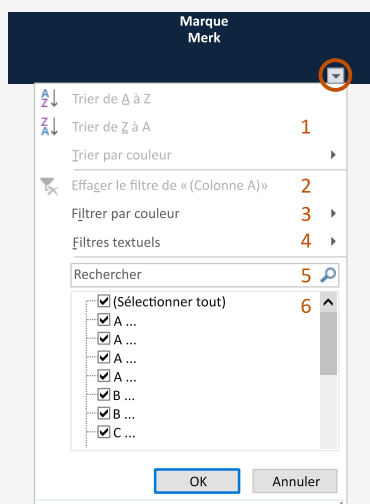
Marque
Merk

Trier de A à Z
Trier de Z à A
Trier par couleur
1
Effacer le filtre de « (Colonne A) »
2
Filtrer par couleur
3
Filtres textuels
4
Rechercher
5
6
(Sélectionner tout)
A ...
A ...
A ...
A ...
B ...
B ...
C ...
OK
Annuler